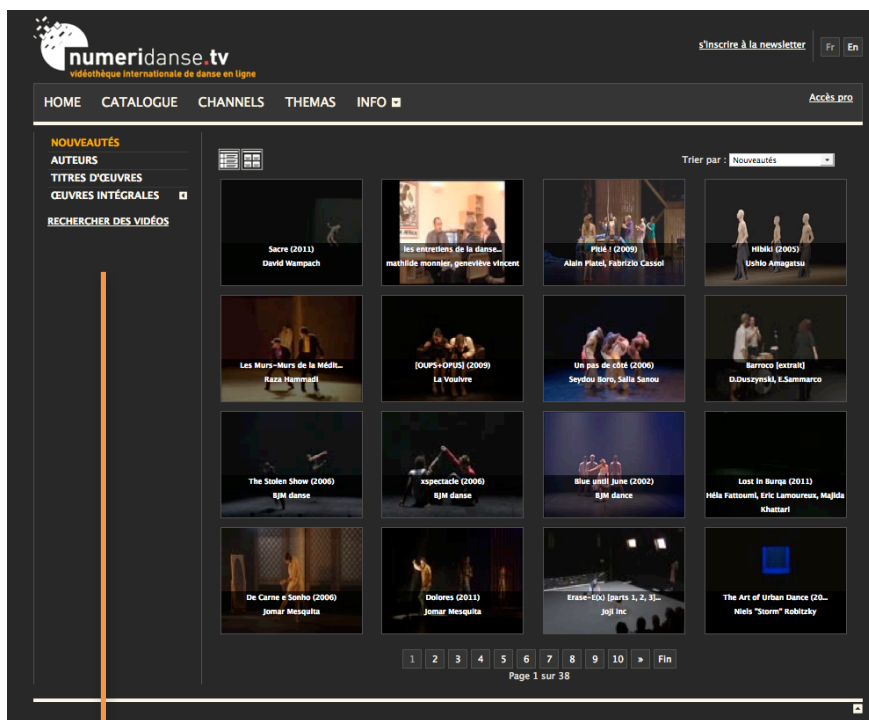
numeridanse.tv
vidéothèque internationale de danse en ligne

s'inscrire à la newsletter Fr En

HOME CATALOGUE CHANNELS THEMAS INFO

Accès pro

NOUVEAUTÉS
AUTEURS
TITRES D'ŒUVRES
ŒUVRES INTÉGRALES
RECHERCHER DES VIDÉOS

Trier par : Nouveautés

Sacre (2011)
David Wampach

les entretiens de la danse...
mathilde monnier, geneviève vincent

Pitié ! (2009)
Alain Platel, Fabrizio Cassol

Hibiki (2005)
Ushio Amagatsu

Les Murs-Murs de la Médit...
Raza Hammadi

[OUPS+OPUS] (2009)
La Vouivre

Un pas de côté (2006)
Seydou Boro, Salia Sanou

Barroco [extrait]
D.Duszynski, E.Sammarco

The Stolen Show (2006)
BJM danse

xspectacle (2006)
BJM danse

Blue until June (2002)
BJM dance

Lost in Burqa (2011)
Héla Fattoumi, Eric Lamoureux, Majida Khattari

De Carne e Sonho (2006)
Jomar Mesquita

Dolores (2011)
Jomar Mesquita

Erase-E(x) [parts 1, 2, 3]...
Joji Inc

The Art of Urban Dance (20...
Niels "Storm" Robitzky

1 2 3 4 5 6 7 8 9 10 » Fin
Page 1 sur 38